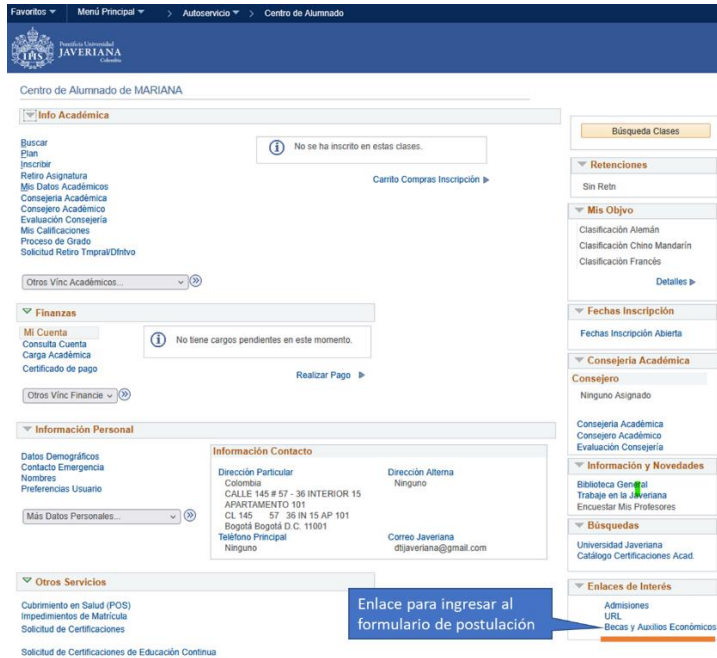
Favoritos ▾ Menú Principal ▾ > Autoservicio ▾ > Centro de Alumnado

Pontificia Universidad JAVERIANA Colombia

Centro de Alumnado de MARIANA

Info Académica

Buscar
Plan
Inscribir
Retiro Asignatura
Mis Datos Académicos
Consejeria Académica
Consejero Académico
Evaluación Consejeria
Mis Calificaciones
Proceso de Grado
Solicitud Retiro Tmpral/Dfntvo

No se ha inscrito en estas clases.

Carrito Compras Inscripción ▶

Otros Vínc Académicos...

Finanzas

Mi Cuenta
Consulta Cuenta
Carga Académica
Certificado de pago

No tiene cargos pendientes en este momento.

Realizar Pago ▶

Otros Vínc Financie

Información Personal

Datos Demográficos
Contacto Emergencia
Nombres
Preferencias Usuario

Más Datos Personales...

Información Contacto

Dirección Particular
Colombia
CALLE 145 # 57 - 36 INTERIOR 15
APARTAMENTO 101
CL 145 57 36 IN 15 AP 101
Bogotá Bogotá D.C. 11001

Dirección Alterna
Ninguno

Teléfono Principal
Ninguno

Correo Javeriana
dtijaveriana@gmail.com

Otros Servicios

Cubrimiento en Salud (POS)
Impedimentos de Matrícula
Solicitud de Certificaciones

Solicitud de Certificaciones de Educación Continua

Búsqueda Clases

Retenciones
Sin Retn

Mis Objvo
Clasificación Alemán
Clasificación Chino Mandarín
Clasificación Francés
Detalles ▶

Fechas Inscripción
Fechas Inscripción Abierta

Consejeria Académica
Consejero
Ninguno Asignado
Consejeria Académica
Consejero Académico
Evaluación Consejeria

Información y Novedades
Biblioteca General
Trabajo en la Javeriana
Encuestar Mis Profesores

Búsquedas
Universidad Javeriana
Catálogo Certificaciones Acad.

Enlaces de Interés
Admisiones
URL
Becas y Auxilios Económicos

Enlace para ingresar al formulario de postulación